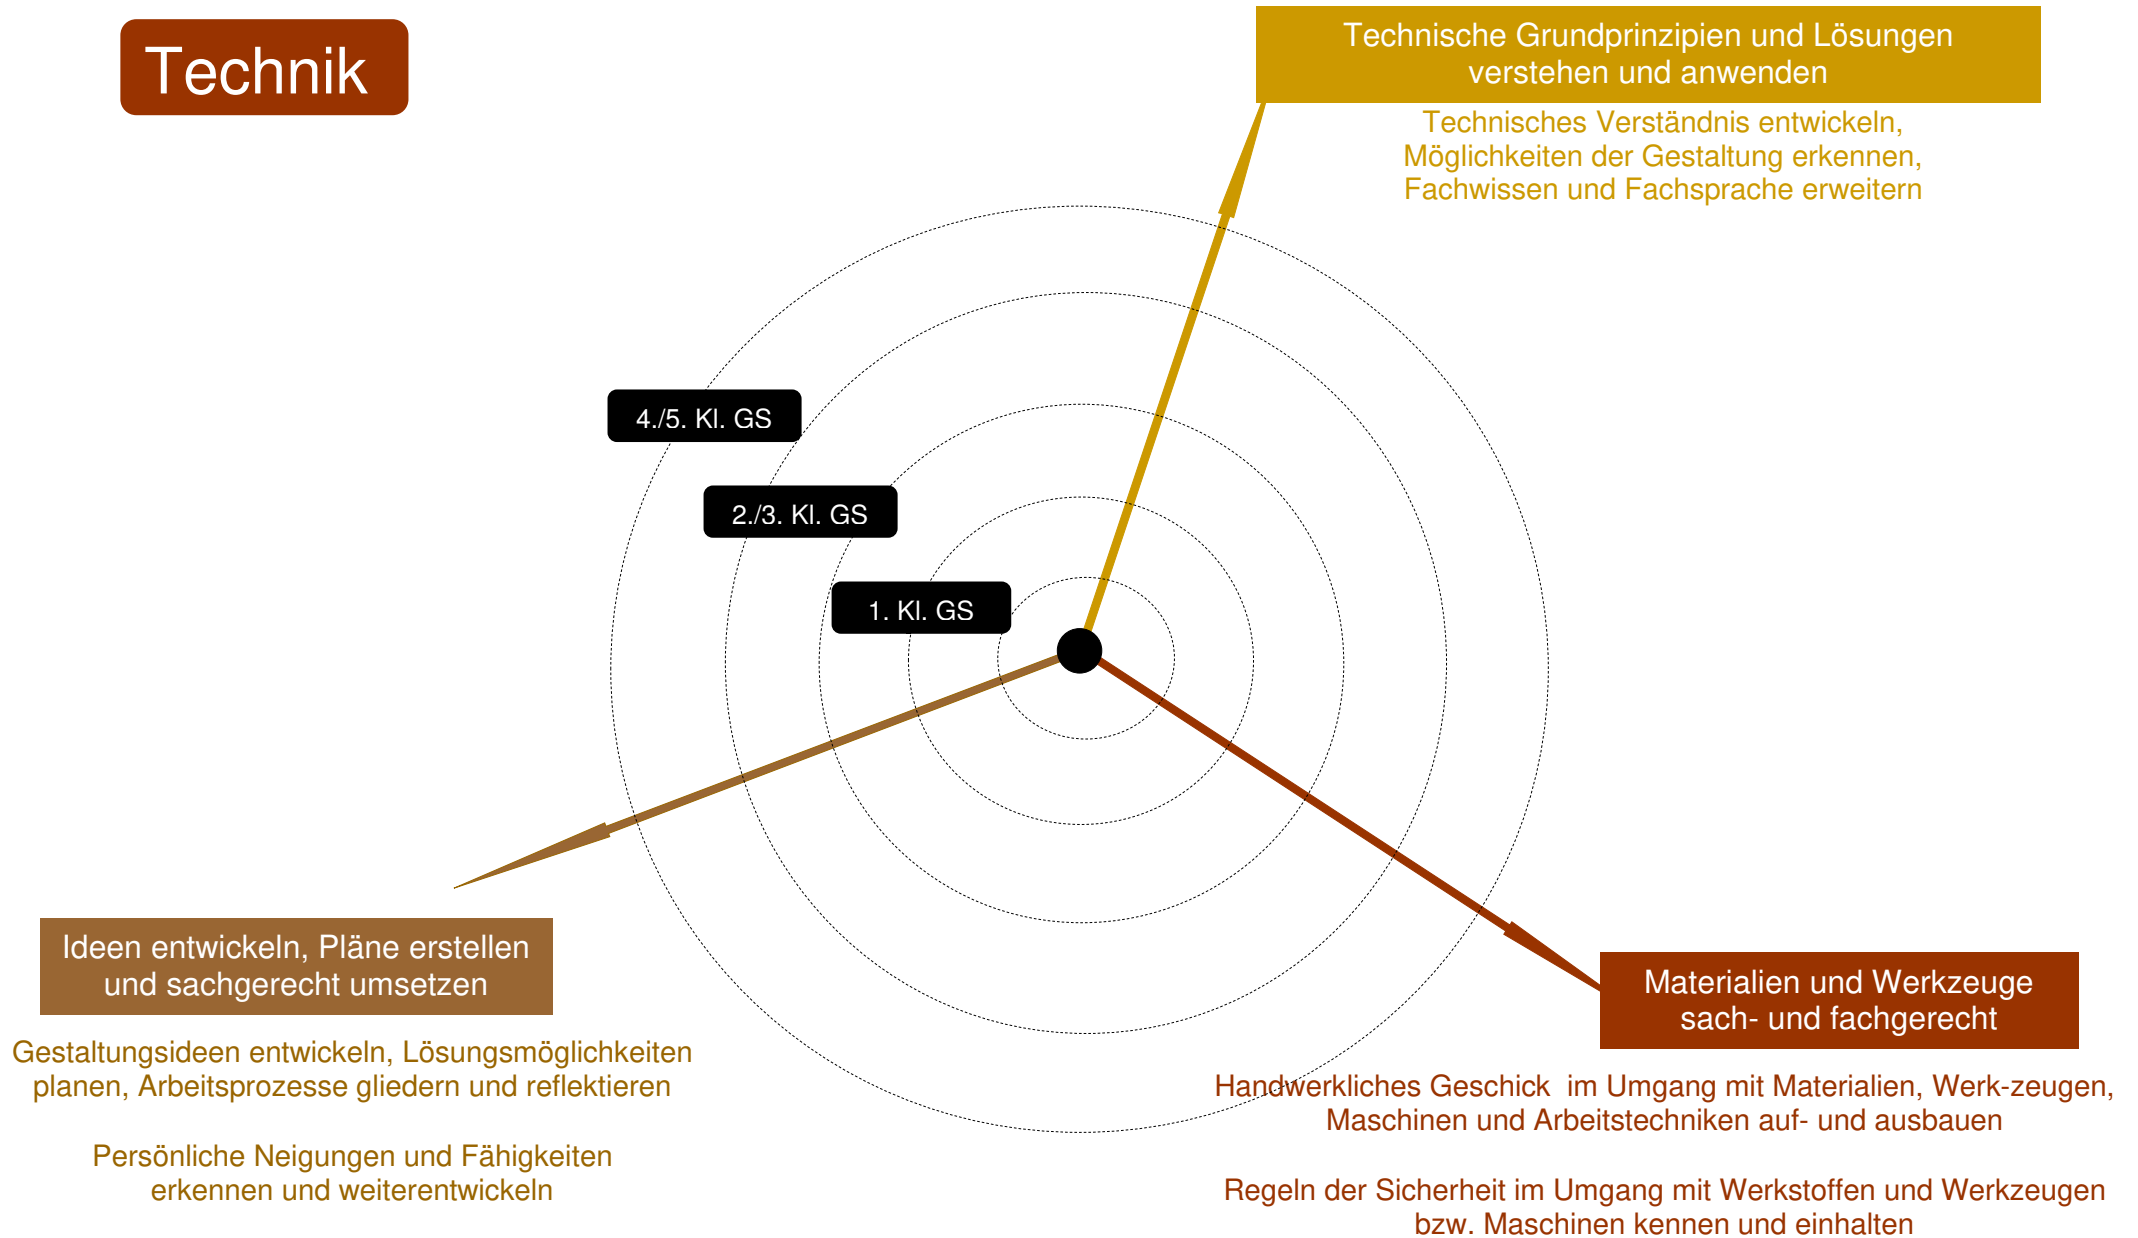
Technik

Technische Grundprinzipien und Lösungen verstehen und anwenden

Technisches Verständnis entwickeln, Möglichkeiten der Gestaltung erkennen, Fachwissen und Fachsprache erweitern

4./5. Kl. GS

2./3. Kl. GS

1. Kl. GS

Ideen entwickeln, Pläne erstellen und sachgerecht umsetzen

Gestaltungsideen entwickeln, Lösungsmöglichkeiten planen, Arbeitsprozesse gliedern und reflektieren

Persönliche Neigungen und Fähigkeiten erkennen und weiterentwickeln

Materialien und Werkzeuge sach- und fachgerecht

Handwerkliches Geschick im Umgang mit Materialien, Werk-zeugen, Maschinen und Arbeitstechniken auf- und ausbauen

Regeln der Sicherheit im Umgang mit Werkstoffen und Werkzeugen bzw. Maschinen kennen und einhalten